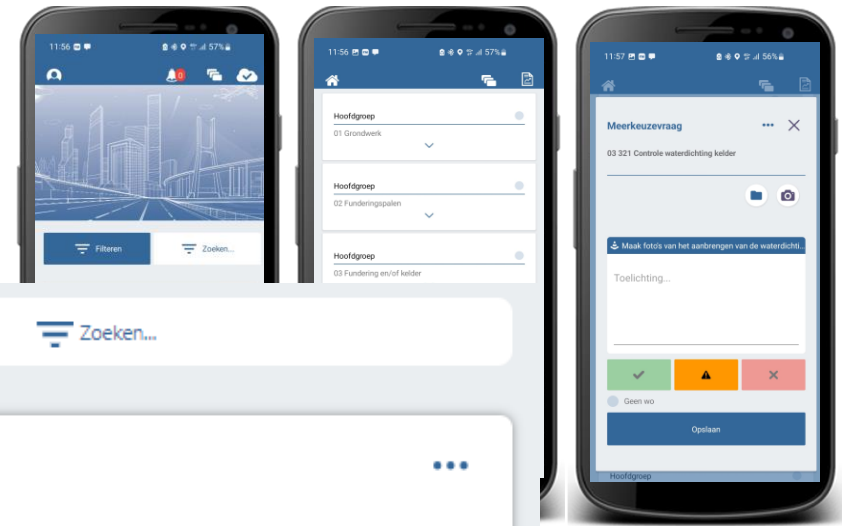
11:56 57%

0

Filteren

Zoeken...

Zoeken...

11:56 57%

Hoofdgroep

01 Grondwerk

Hoofdgroep

02 Funderingspalen

Hoofdgroep

03 Fundering en/of kelder

11:57 56%

Meerkeuzevraag

03 321 Controle waterdichting kelder

Maak foto's van het aanbrengen van de waterdicht...

Toelichting...

Geen wo

Opslaan

Hoofdgroep